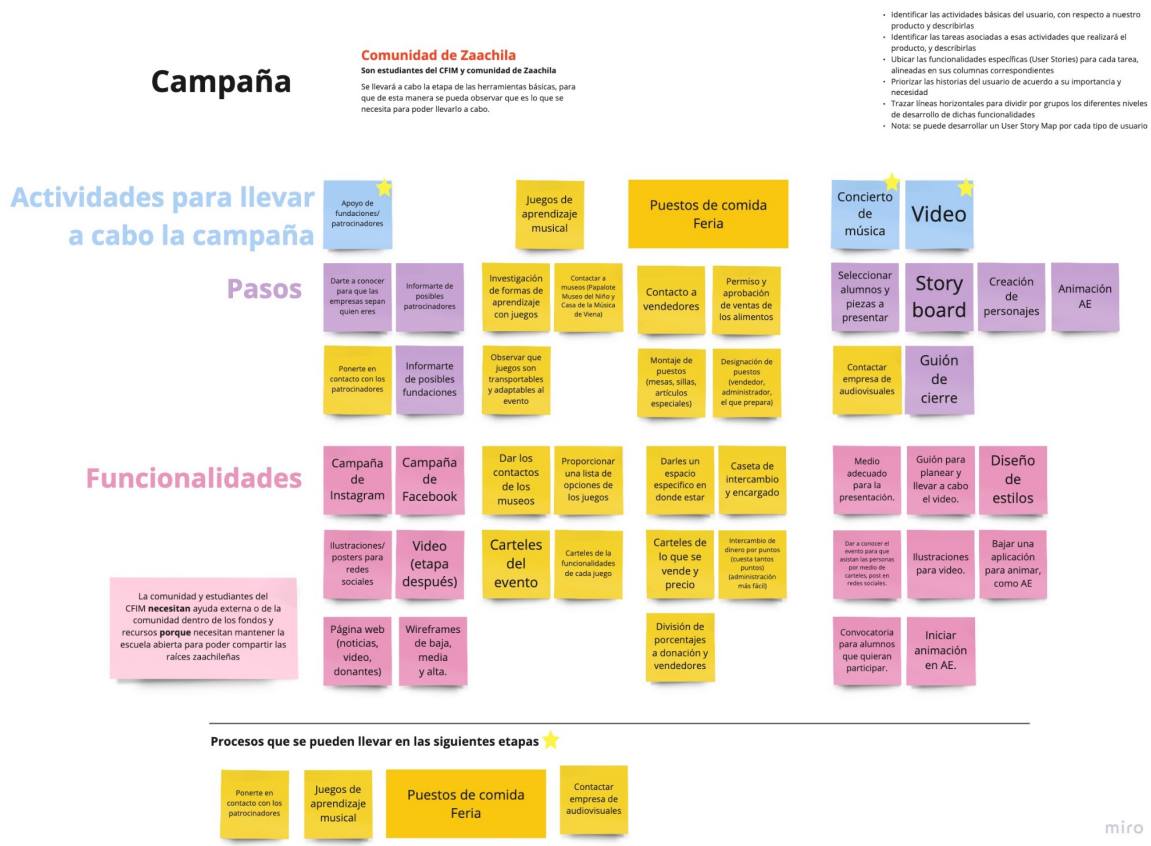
Campaña

Comunidad de Zaachila
Son estudiantes del CFIM y comunidad de Zaachila
Se llevará a cabo la etapa de las herramientas básicas, para que de esta manera se pueda observar que es lo que se necesita para poder llevarlo a cabo.

• Identificar las actividades básicas del usuario, con respecto a nuestro producto y describirlas
• Identificar las tareas asociadas a esas actividades que realizará el producto, y describirlas
• Ubicar las funcionalidades específicas (User Stories) para cada tarea, alineadas en sus columnas correspondientes
• Priorizar las historias del usuario de acuerdo a su importancia y necesidad
• Trazar líneas horizontales para dividir por grupos los diferentes niveles de desarrollo de dichas funcionalidades
• Nota: se puede desarrollar un User Story Map por cada tipo de usuario

Actividades para llevar a cabo la campaña

Apoyo de fundaciones/ patrocinadores

Juegos de aprendizaje musical

Puestos de comida Feria

Concierto de música

Video

Pasos

Darte a conocer para que las empresas sepan quien eres

Informarte de posibles patrocinadores

Investigación de formas de aprendizaje con juegos

Contactar a museos (Papalote Museo del Niño y Casa de la Música de Viena)

Contacto a vendedores

Permiso y aprobación de ventas de los alimentos

Seleccionar alumnos y piezas a presentar

Story board

Creación de personajes

Animación AE

Ponerte en contacto con los patrocinadores

Informarte de posibles fundaciones

Observar que juegos son transportables y adaptables al evento

Montaje de puestos (mesas, sillas, artículos especiales)

Designación de puestos (vendedor, administrador, el que prepara)

Contactar empresa de audiovisuales

Guión de cierre

Funcionalidades

Campaña de Instagram

Campaña de Facebook

Dar los contactos de los museos

Proporcionar una lista de opciones de los juegos

Darles un espacio especifico en donde estar

Caseta de intercambio y encargado

Medio adecuado para la presentación.

Guión para planear y llevar a cabo el video.

Diseño de estilos

Ilustraciones/ posters para redes sociales

Video (etapa después)

Carteles del evento

Carteles de la funcionalidades de cada juego

Carteles de lo que se vende y precio

Intercambio de dinero por puntos (cuesta tantos puntos) (administración más fácil)

Dar a conocer el evento para que asistan las personas por medio de carteles, post en redes sociales.

Ilustraciones para video.

Bajar una aplicación para animar, como AE

La comunidad y estudiantes del CFIM necesitan ayuda externa o de la comunidad dentro de los fondos y recursos porque necesitan mantener la escuela abierta para poder compartir las raíces zaachileñas

Página web (noticias, video, donantes)

Wireframes de baja, media y alta.

División de porcentajes a donación y vendedores

Convocatoria para alumnos que quieran participar.

Iniciar animación en AE.

Procesos que se pueden llevar en las siguientes etapas

Ponerte en contacto con los patrocinadores

Juegos de aprendizaje musical

Puestos de comida Feria

Contactar empresa de audiovisuales

miro